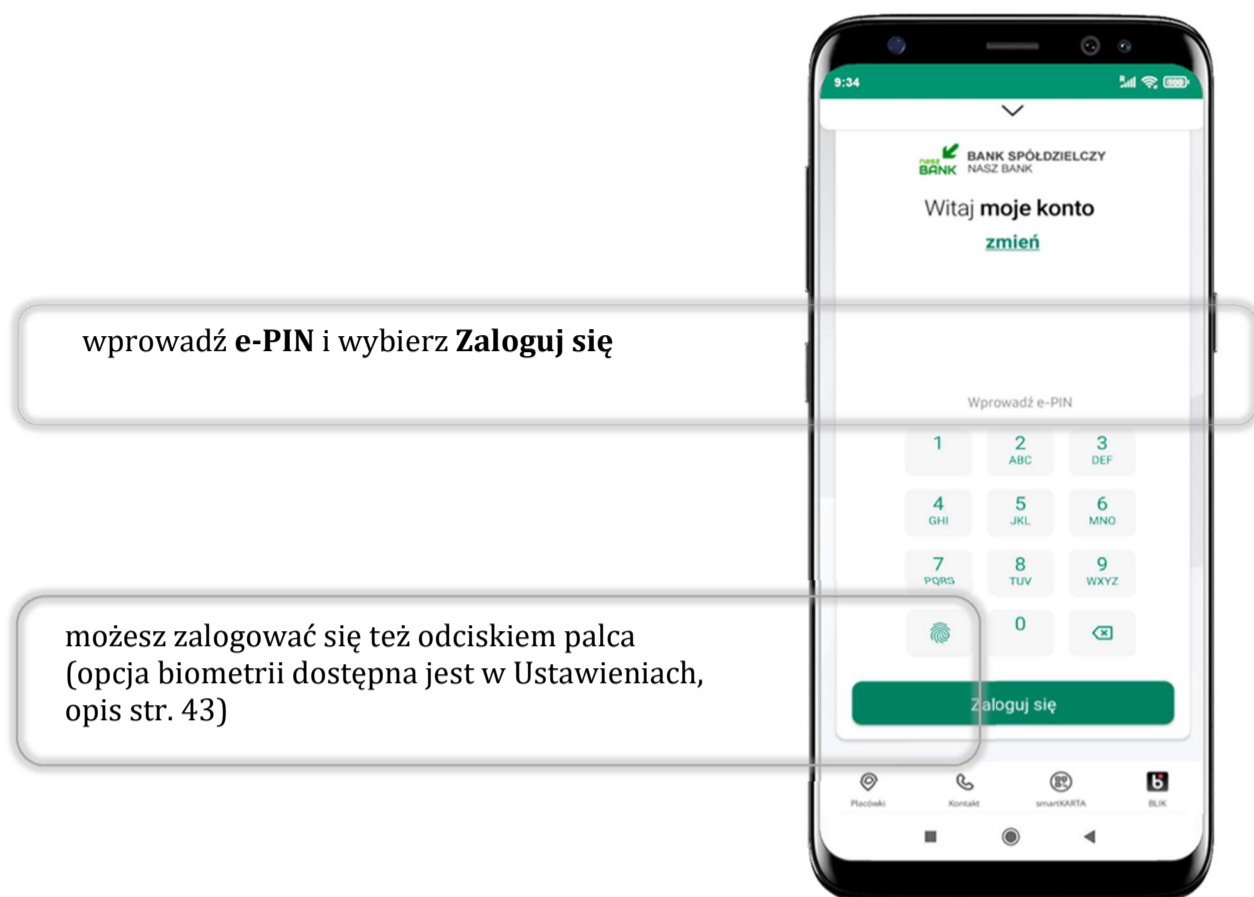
9:34

NASZ BANK BANK SPÓŁDZIELCZY NASZ BANK

Witaj **moje konto**

zmień

wprowadź **e-PIN** i wybierz **Zaloguj się**

Wprowadź e-PIN

| 1 | 2 ABC | 3 DEF |
|---|---|---|
| 4 GHI | 5 JKL | 6 MNO |
| 7 PQRS | 8 TUV | 9 WXYZ |
|  | 0 |  |

możesz zalogować się też odciskiem palca (opcja biometrii dostępna jest w Ustawieniach, opis str. 43)

Zaloguj się

Placówki Kontakt smartKARTA BLIK